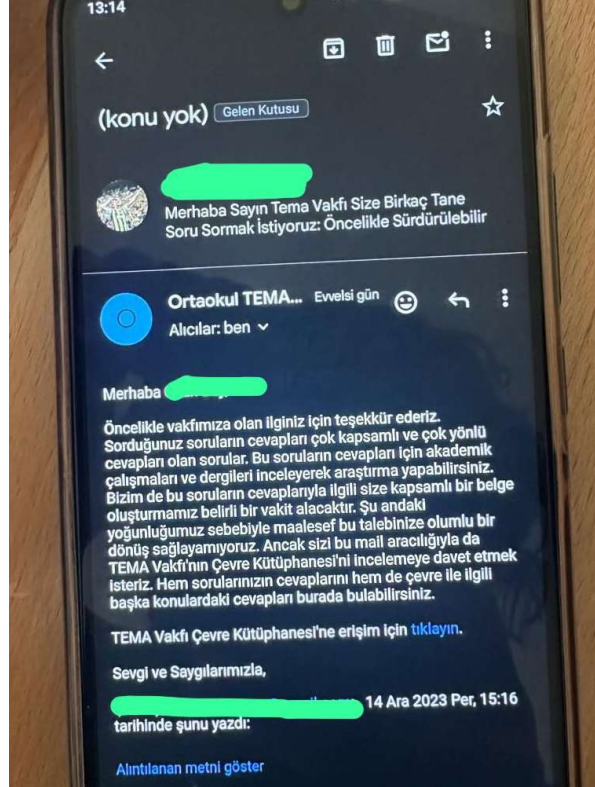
13:14

(konu yok) Gelen Kutusu

Merhaba Sayın Tema Vakfı Size Birkaç Tane Soru Sormak İstiyoruz: Öncelikle Sürdürülebilir

Ortaokul TEMA... Evvelsi gün

Alıcılar: ben

Merhaba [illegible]

Öncelikle vakfımıza olan ilginiz için teşekkür ederiz. Sorduğunuz soruların cevapları çok kapsamlı ve çok yönlü cevapları olan sorular. Bu soruların cevapları için akademik çalışmaları ve dergileri inceleyerek araştırma yapabilirsiniz. Bizim de bu soruların cevaplarıyla ilgili size kapsamlı bir belge oluşturmamız belirli bir vakit alacaktır. Şu andaki yoğunluğumuz sebebiyle maalesef bu talebinize olumlu bir dönüş sağlayamıyoruz. Ancak sizi bu mail aracılığıyla da TEMA Vakfı'nın Çevre Kütüphanesi'ni incelemeye davet etmek isteriz. Hem sorularınızın cevaplarını hem de çevre ile ilgili başka konulardaki cevapları burada bulabilirsiniz.

TEMA Vakfı Çevre Kütüphanesi'ne erişim için tıklayın.

Sevgi ve Saygılarımızla,

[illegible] 14 Ara 2023 Per, 15:16 tarihinde şunu yazdı:

Alıntılanan metni göster